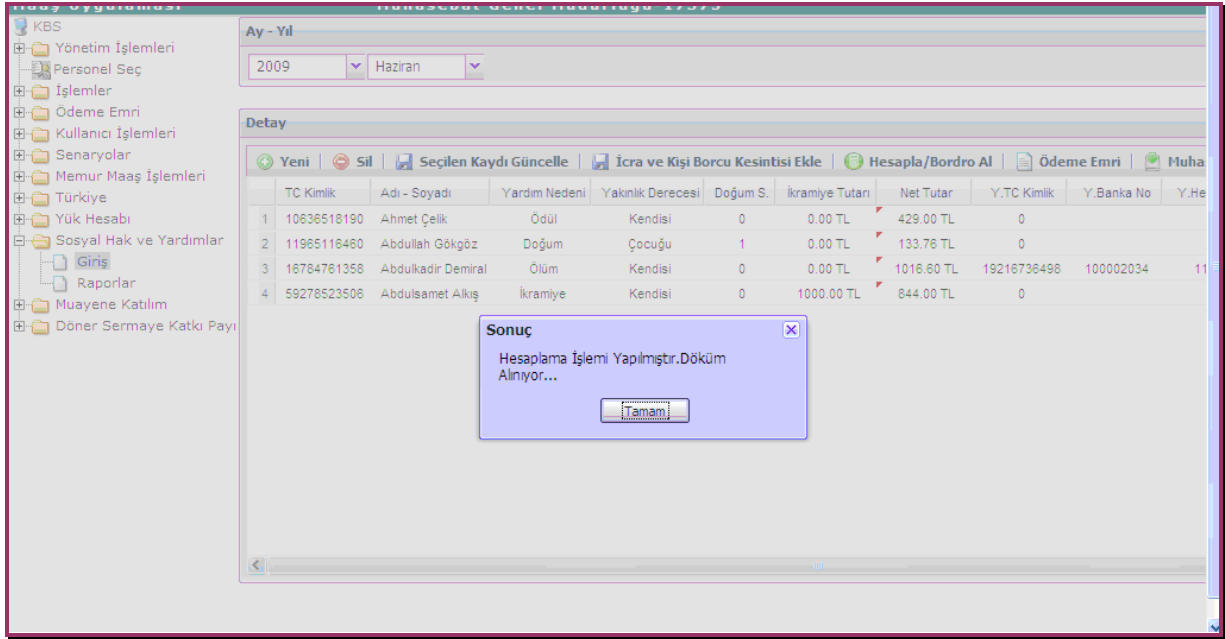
Maaş Uygulaması Muhasebat Genel Müdürlüğü 17373

KBS
Yönetim İşlemleri
Personel Seç
İşlemler
Ödeme Emri
Kullanıcı İşlemleri
Senaryolar
Memur Maaş İşlemleri
Türkiye
Yük Hesabı
Sosyal Hak ve Yardımlar
Giriş
Raporlar
Muayene Katılım
Döner Sermaye Katkı Payı

Ay - Yıl
2009
Haziran

Detay
Yeni | Sil | Seçilen Kaydı Güncelle | İcra ve Kişi Borcu Kesintisi Ekle | Hesapla/Bordro Al | Ödeme Emri | Muha

| | TC Kimlik | Adı - Soyadı | Yardım Nedeni | Yakınlık Derecesi | Doğum S. | İkramiye Tutarı | Net Tutar | Y.TC Kimlik | Y.Banka No | Y.He |
|---|---|---|---|---|---|---|---|---|---|---|
| 1 | 10636518190 | Ahmet Çelik | Ödül | Kendisi | 0 | 0.00 TL | 429.00 TL | 0 | | |
| 2 | 11965116460 | Abdullah Gökgöz | Doğum | Çocuğu | 1 | 0.00 TL | 133.76 TL | 0 | | |
| 3 | 16784761358 | Abdulkadir Demiral | Ölüm | Kendisi | 0 | 0.00 TL | 1016.60 TL | 19216736498 | 100002034 | 11 |
| 4 | 59278523506 | Abdulsamet Alkış | İkramiye | Kendisi | 0 | 1000.00 TL | 844.00 TL | 0 | | |

Sonuç
Hesaplama İşlemi Yapılmıştır.Döküm Alınıyor...
Tamam